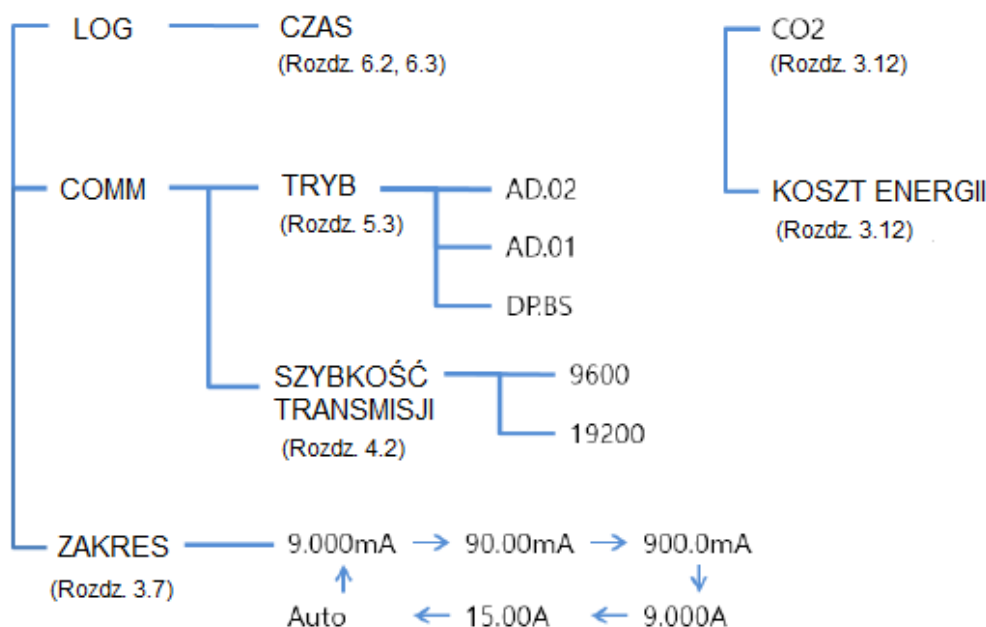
LOG
CZAS
(Rozdz. 6.2, 6.3)

CO2
(Rozdz. 3.12)

COMM
TRYB
(Rozdz. 5.3)
AD.02
AD.01
DP.BS

KOSZT ENERGII
(Rozdz. 3.12)

SZYBKOŚĆ TRANSMISJI
(Rozdz. 4.2)
9600
19200

ZAKRES
(Rozdz. 3.7)
9.000mA → 90.00mA → 900.0mA
↓
9.000A
← 15.00A
← Auto
↑